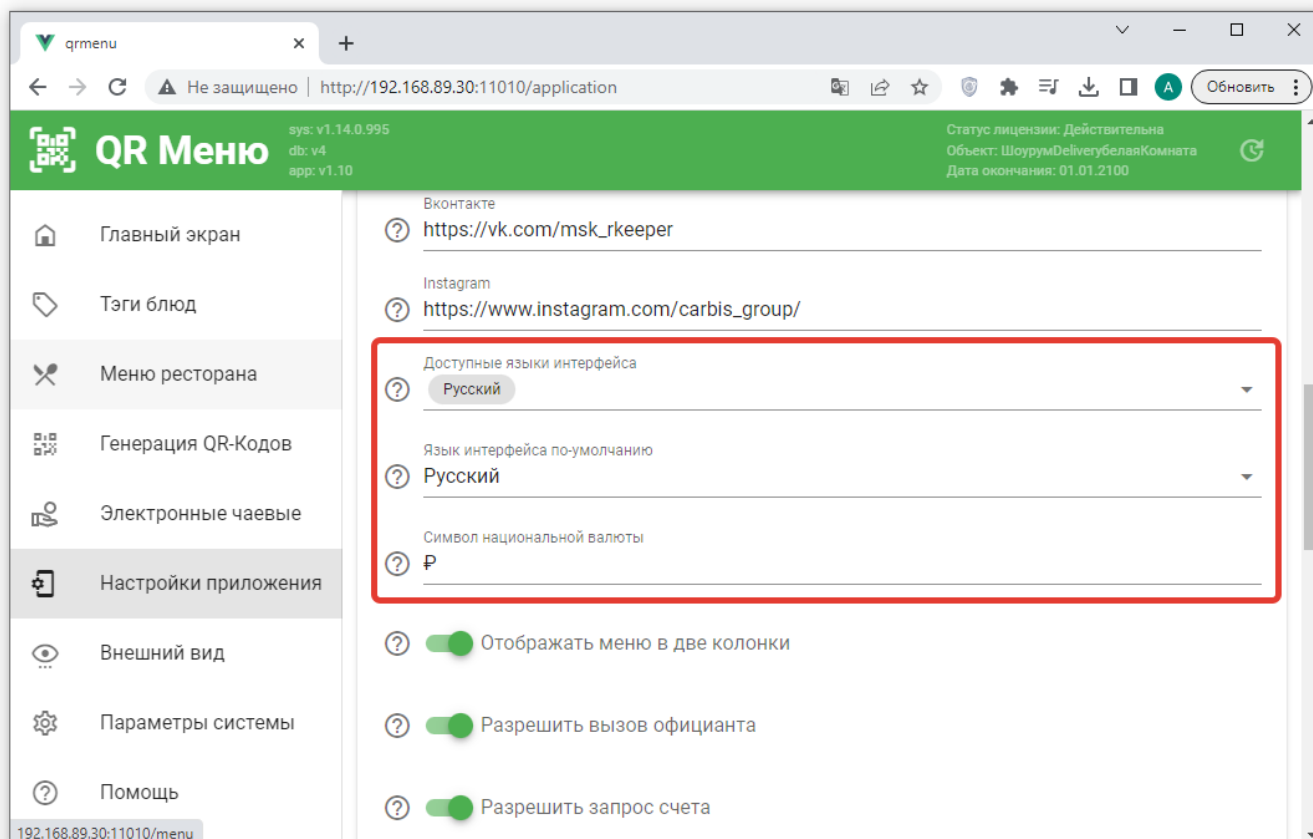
qrmenu ×
+

Не защищено | http://192.168.89.30:11010/application

A Обновить

QR Меню
sys: v1.14.0.995
db: v4
app: v1.10

Статус лицензии: Действительна
Объект: ШоурумDeliveryбелаяКомната
Дата окончания: 01.01.2100

Главный экран
Тэги блюд
Меню ресторана
Генерация QR-Кодов
Электронные чаевые
Настройки приложения
Внешний вид
Параметры системы
Помощь

Вконтакте
https://vk.com/msk_rkeeper

Instagram
https://www.instagram.com/carbis_group/

Доступные языки интерфейса
Русский

Язык интерфейса по-умолчанию
Русский

Символ национальной валюты
₽

Отображать меню в две колонки

Разрешить вызов официанта

Разрешить запрос счета

192.168.89.30:11010/menu